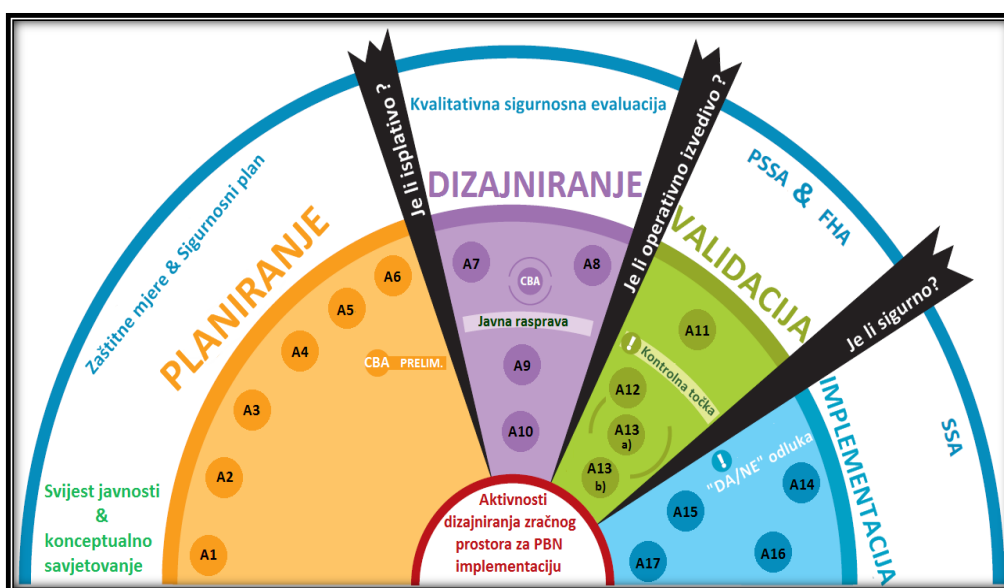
Zaštitne mjere & Sigurnosni plan

Je li isplativo ?

Kvalitativna sigurnosna evaluacija

Je li operativno izvedivo ?

PSSA & FHA

Je li sigurno?

DIZAJNIRANJE

PLANIRANJE

VALIDACIJA

IMPLEMENTACIJA

SSA

A6
A5
A4
A3
A2
A1
CBA PRELIM.

A7
A8
CBA
Javna rasprava
A9
A10

A11
Kontrolna točka
A12
A13 a)
A13 b)

"DA/NE" odluka
A14
A15
A16
A17

Svijest javnosti & konceptualno savjetovanje

Aktivnosti dizajniranja zračnog prostora za PBN implementaciju